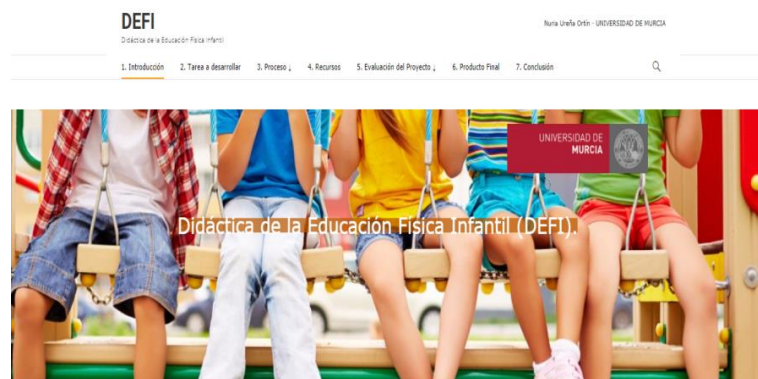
DEFI
Didáctica de la Educación Física Infantil

Nuria Ureña Ortín · UNIVERSIDAD DE MURCIA

1. Introducción 2. Tarea a desarrollar 3. Proceso ↓ 4. Recursos 5. Evaluación del Proyecto ↓ 6. Producto Final 7. Conclusión

UNIVERSIDAD DE MURCIA

Didáctica de la Educación Física Infantil (DEFI).